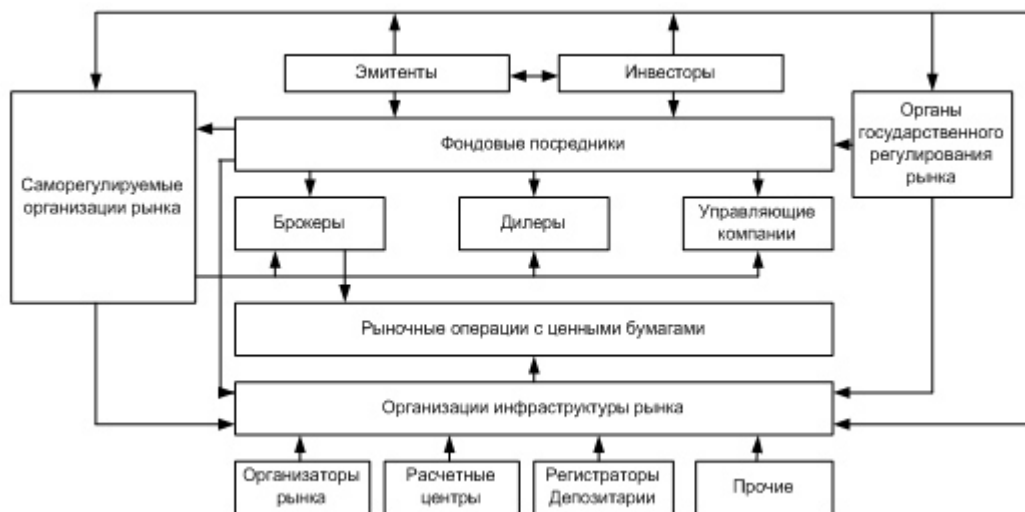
Эмитенты

Инвесторы

Саморегулируемые организации рынка

Фондовые посредники

Органы государственного регулирования рынка

Брокеры

Дилеры

Управляющие компании

Рыночные операции с ценными бумагами

Организации инфраструктуры рынка

Организаторы рынка

Расчетные центры

Регистраторы Депозитарии

Прочие